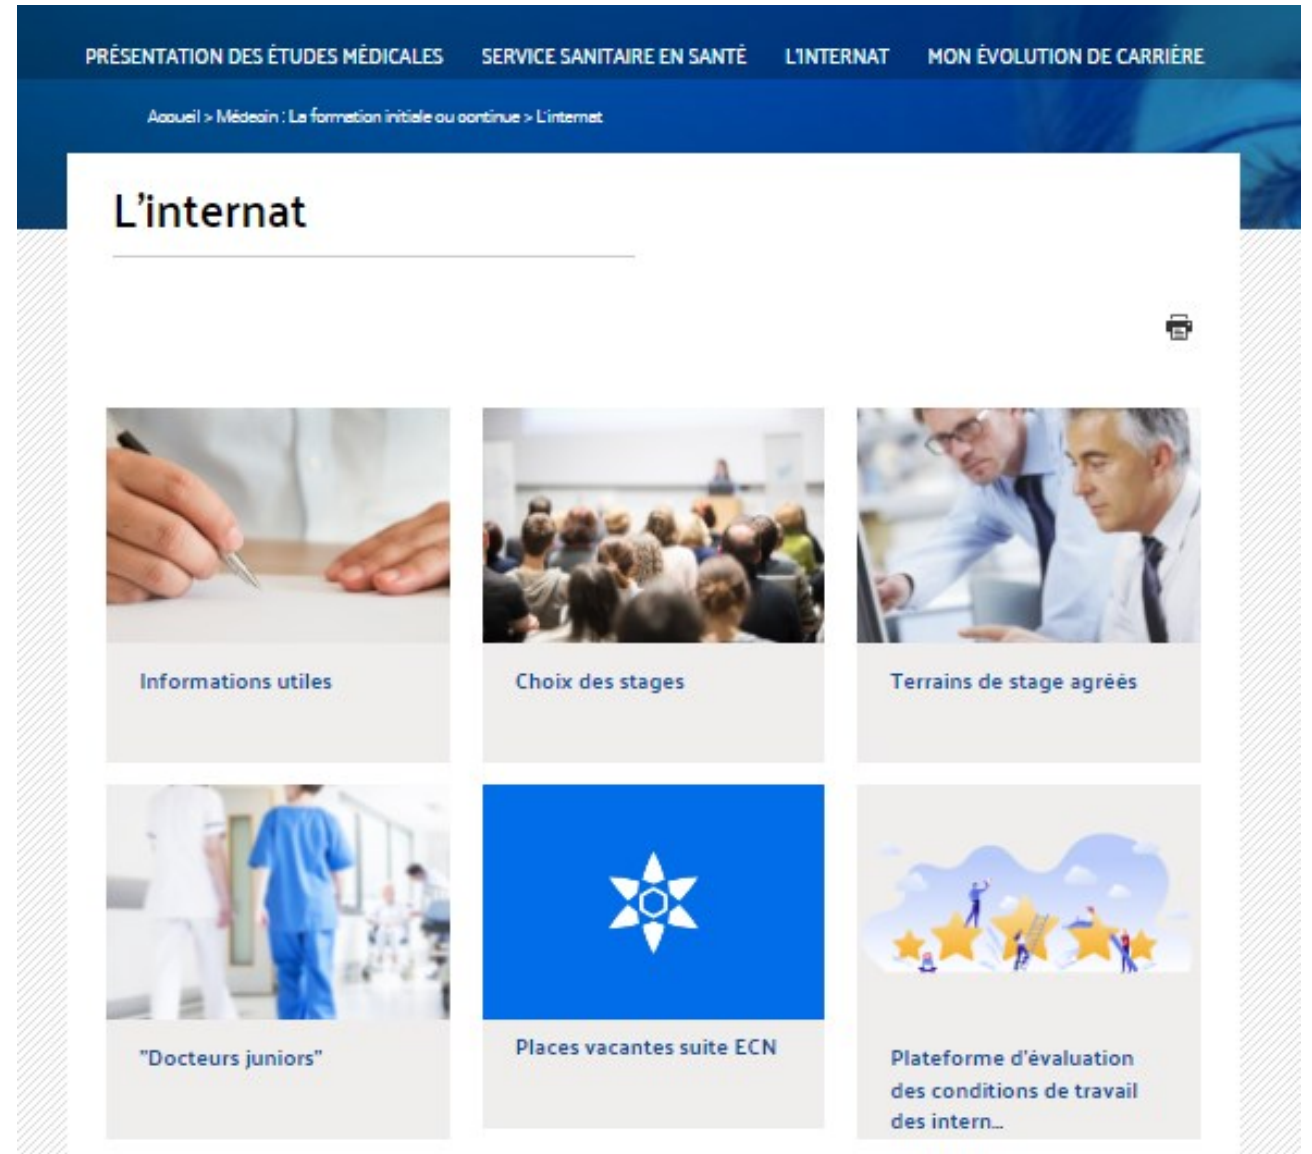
PRÉSENTATION DES ÉTUDES MÉDICALES SERVICE SANITAIRE EN SANTÉ L'INTERNAT MON ÉVOLUTION DE CARRIÈRE

Accueil > Médecin : La formation initiale ou continue > L'internat

L'internat

Informations utiles

Choix des stages

Terrains de stage agréés

"Docteurs juniors"

Places vacantes suite ECN

Plateforme d'évaluation des conditions de travail des intern...